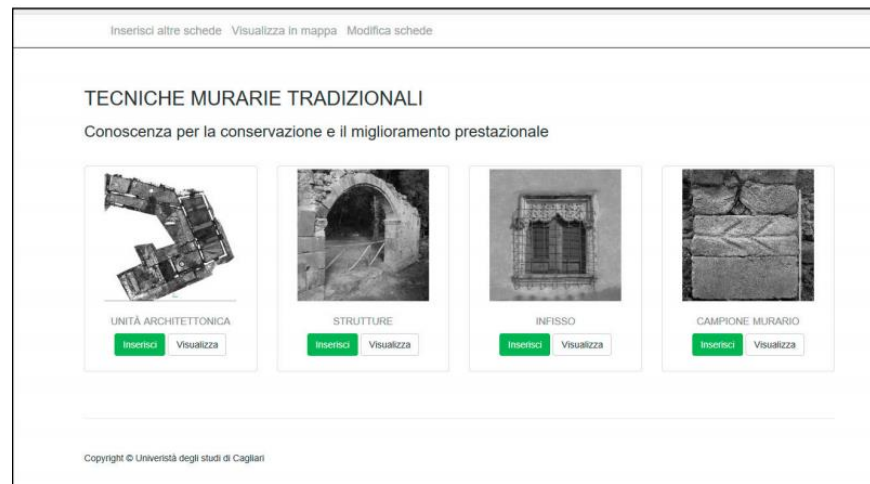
Inserisci altre schede Visualizza in mappa Modifica schede

TECNICHE MURARIE TRADIZIONALI

Conoscenza per la conservazione e il miglioramento prestazionale

UNITÀ ARCHITETTONICA
Inserisci Visualizza

STRUTTURE
Inserisci Visualizza

INFISSO
Inserisci Visualizza

CAMPIONE MURARIO
Inserisci Visualizza

Copyright © Università degli studi di Cagliari